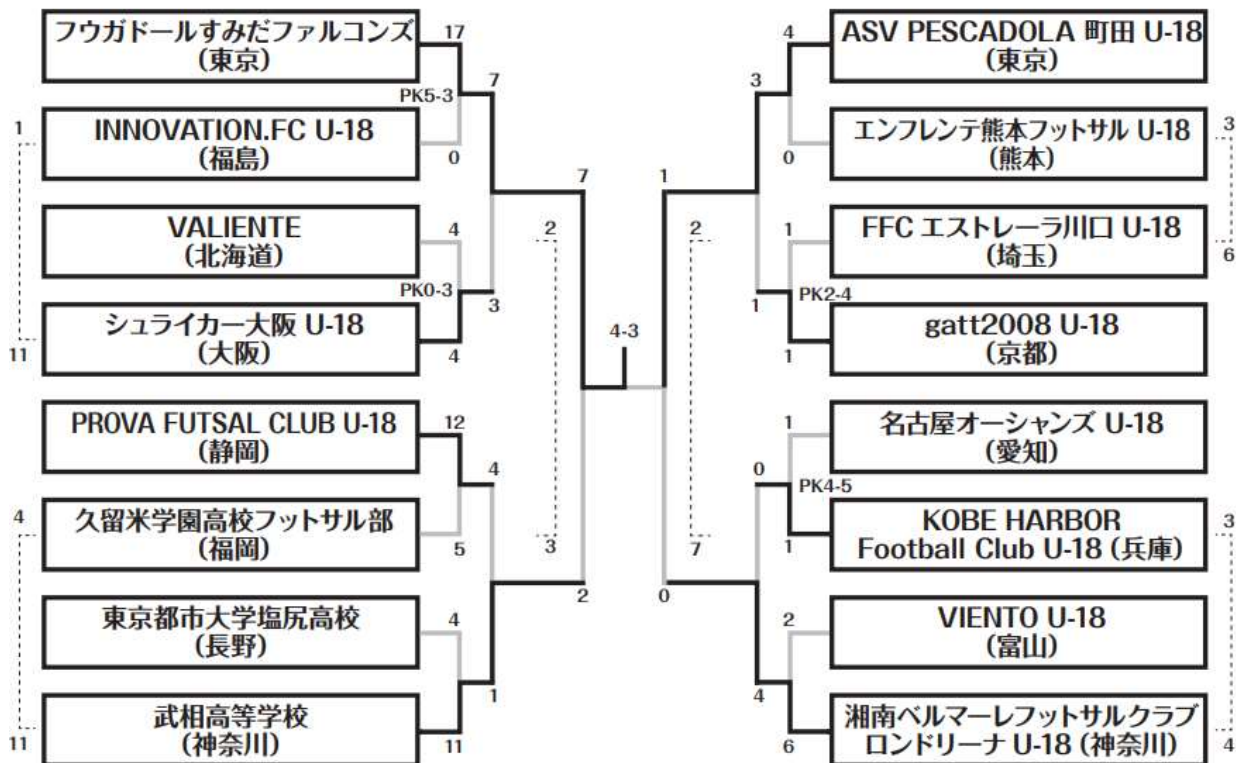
フウガドールすみだファルコンズ
(東京)

17

PK5-3

7

INNOVATION.FC U-18
(福島)

0

1

VALIENTE
(北海道)

4

PK0-3

3

シュライカー大阪 U-18
(大阪)

4

11

PROVA FUTSAL CLUB U-18
(静岡)

12

4

久留米学園高校フットサル部
(福岡)

5

4

東京都市大学塩尻高校
(長野)

4

1

武相高等学校
(神奈川)

11

11

7

2

3

2

4-3

1

2

7

0

ASV PESCADOLA 町田 U-18
(東京)

4

3

エンフレンテ熊本フットサル U-18
(熊本)

0

3

FFC エストレーラ川口 U-18
(埼玉)

1

6

PK2-4

1

gatt2008 U-18
(京都)

1

名古屋オーシャンズ U-18
(愛知)

1

0

PK4-5

KOBE HARBOR
Football Club U-18 (兵庫)

1

3

VIENTO U-18
(富山)

2

4

湘南ベルマーレフットサルクラブ
ロンドリーナ U-18 (神奈川)

6

4